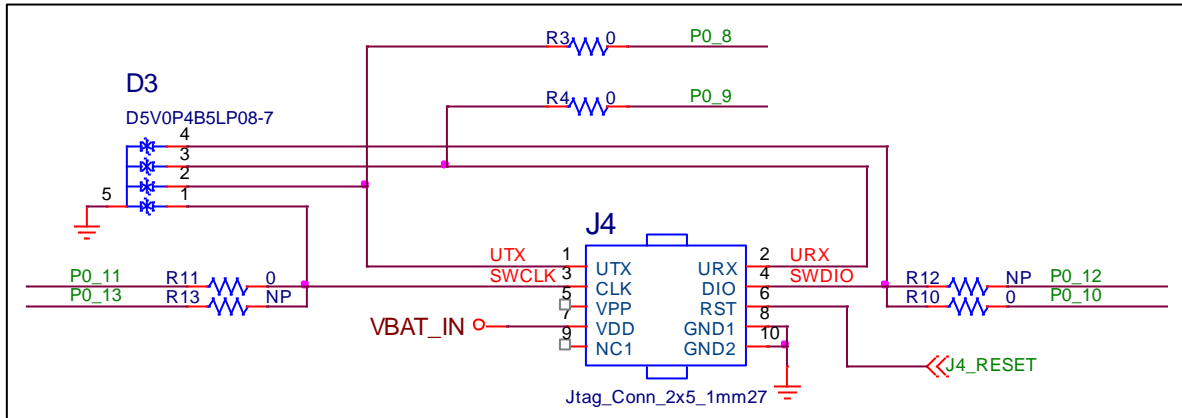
R3 0 P0_8

R4 0 P0_9

D3

D5V0P4B5LP08-7

4
3
2
5 1

J4

UTX 1
SWCLK 3
5
7
9

UTX
CLK
VPP
VDD
NC1

URX
DIO
RST
GND1
GND2

2 URX
4 SWDIO
6
8
10

P0_11 R11 0
P0_13 R13 NP

R12 NP P0_12
R10 0 P0_10

VBAT_IN

J4_RESET

Jtag_Conn_2x5_1mm27